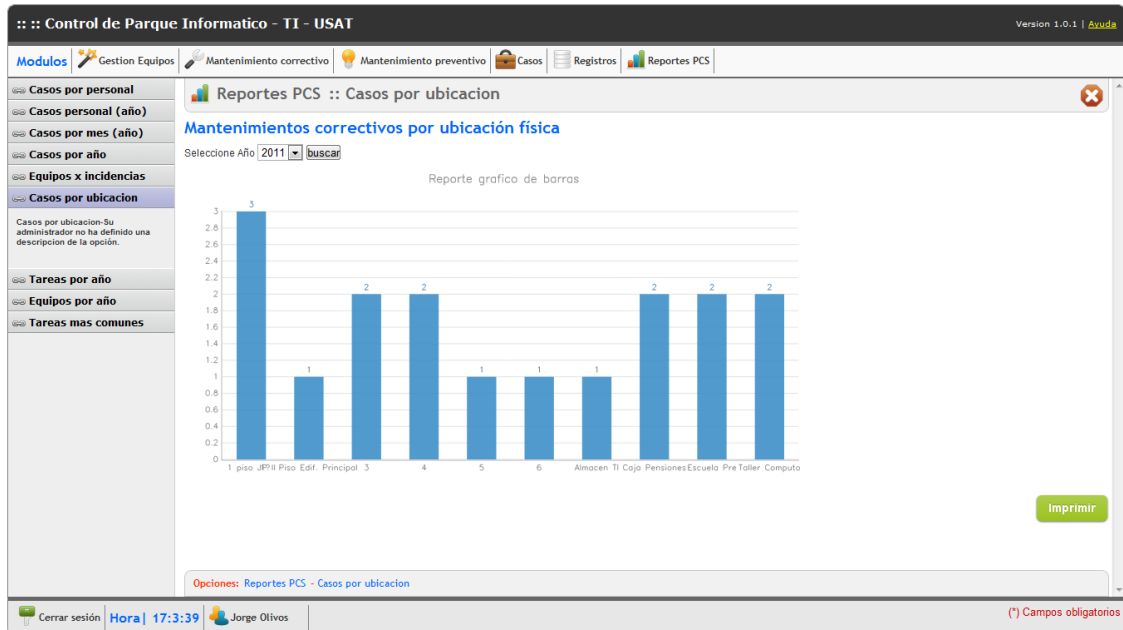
:: :: Control de Parque Informatico - TI - USAT

Version 1.0.1 | Ayuda

Modulos | Gestion Equipos | Mantenimiento correctivo | Mantenimiento preventivo | Casos | Registros | Reportes PCS

Casos por personal
Casos personal (año)
Casos por mes (año)
Casos por año
Equipos x incidencias
Casos por ubicacion

Casos por ubicacion-Su administrador no ha definido una descripcion de la opción.

Tareas por año
Equipos por año
Tareas mas comunes

Reportes PCS :: Casos por ubicacion

Mantenimientos correctivos por ubicación física

Seleccione Año 2011 buscar

Reporte grafico de barras

3
2.8
2.6
2.4
2.2
2
1.8
1.6
1.4
1.2
1
0.8
0.6
0.4
0.2
0

3 1 2 2 1 1 1 2 2 2

1 piso JP?:II Piso Edif. Principal 3 4 5 6 Almacen TI Caja Pensiones Escuela Pre Taller Computo

Imprimir

Opciones: Reportes PCS - Casos por ubicacion

Cerrar sesión | Hora | 17:3:39 | Jorge Olivos

(*) Campos obligatorios